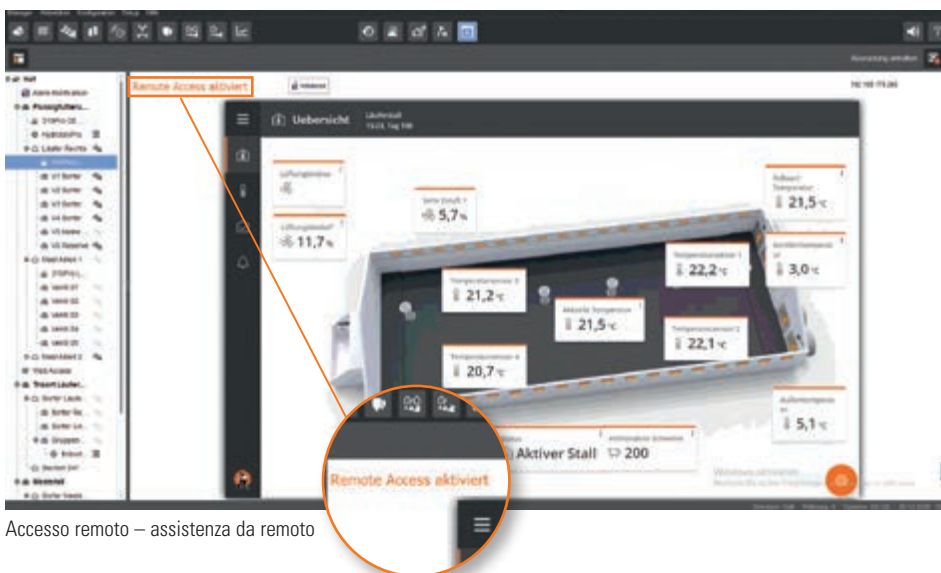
Remote Access aktiviert

Uebersicht

Lüftungsleistung

Lüftungsbedarf

11,7 %

Seite Zuluft 1

5,7 %

Außenl. Temperatur

21,5 °C

Temperatursensor 3

21,2 °C

Aktuelle Temperatur

21,5 °C

Temperatursensor 1

22,2 °C

3,0 °C

Temperatursensor 2

22,1 °C

Temperatursensor 4

20,7 °C

Außentemperatur

5,1 °C

Aktiver Stall

200

Remote Access aktiviert

Accesso remoto – assistenza da remoto